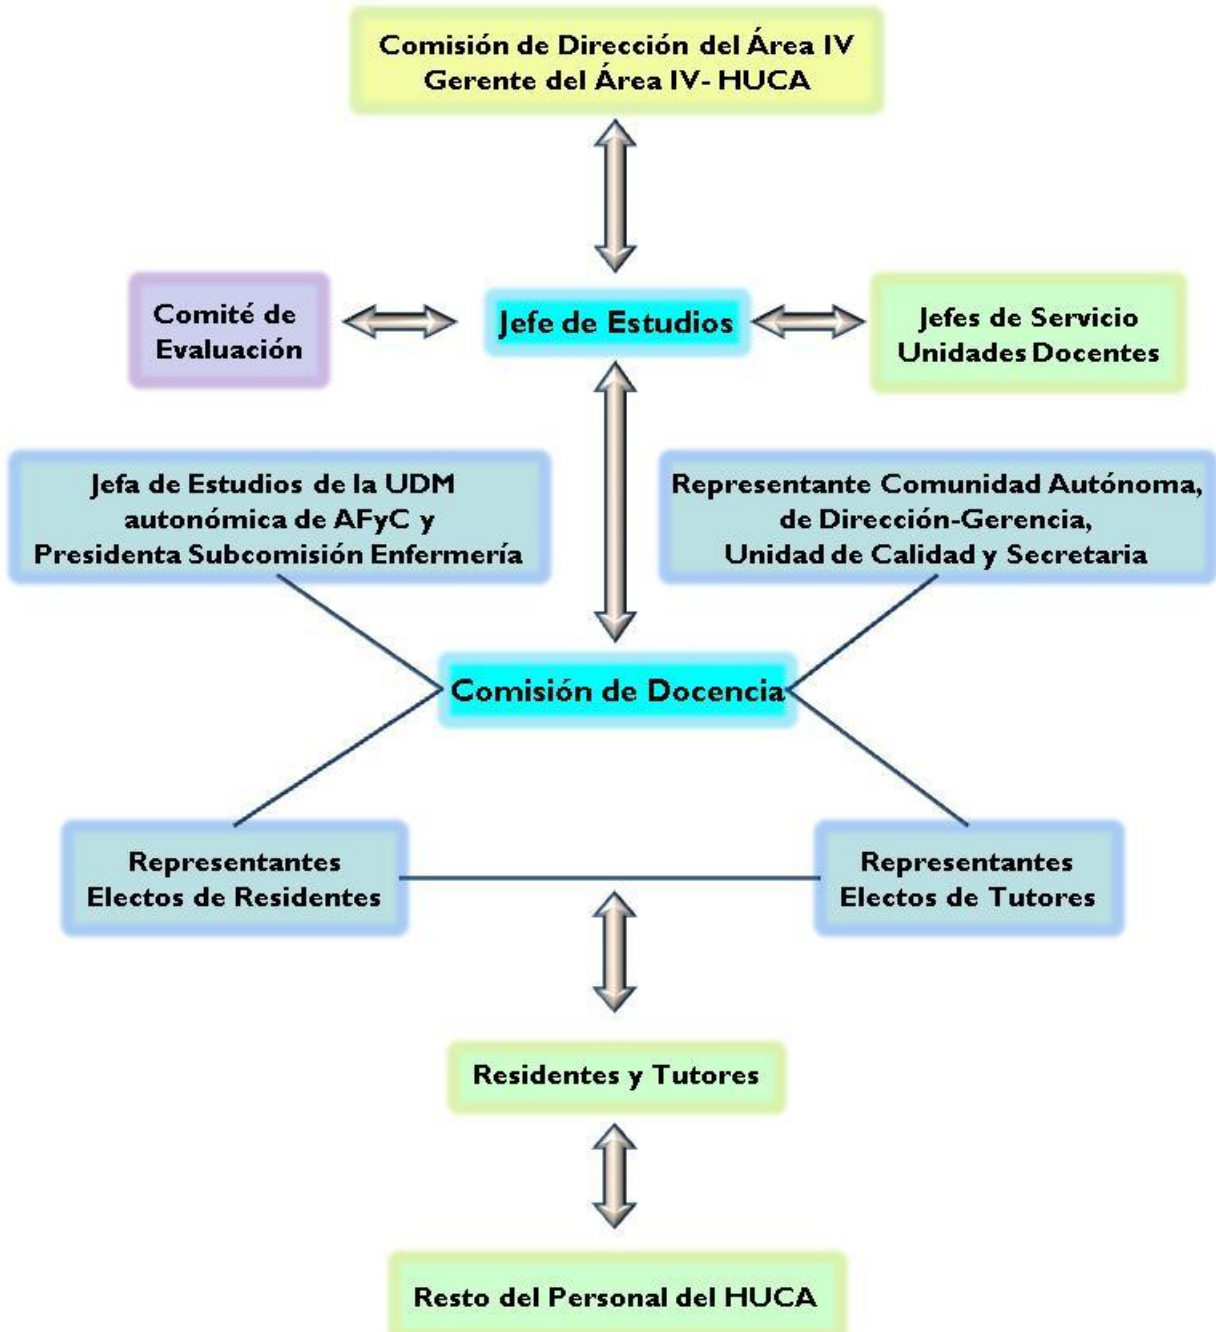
Comisión de Dirección del Área IV
Gerente del Área IV- HUCA

Comité de Evaluación

Jefe de Estudios

Jefes de Servicio
Unidades Docentes

Jefa de Estudios de la UDM autonómica de AFyC y Presidenta Subcomisión Enfermería

Representante Comunidad Autónoma, de Dirección-Gerencia, Unidad de Calidad y Secretaria

Comisión de Docencia

Representantes Electos de Residentes

Representantes Electos de Tutores

Residentes y Tutores

Resto del Personal del HUCA